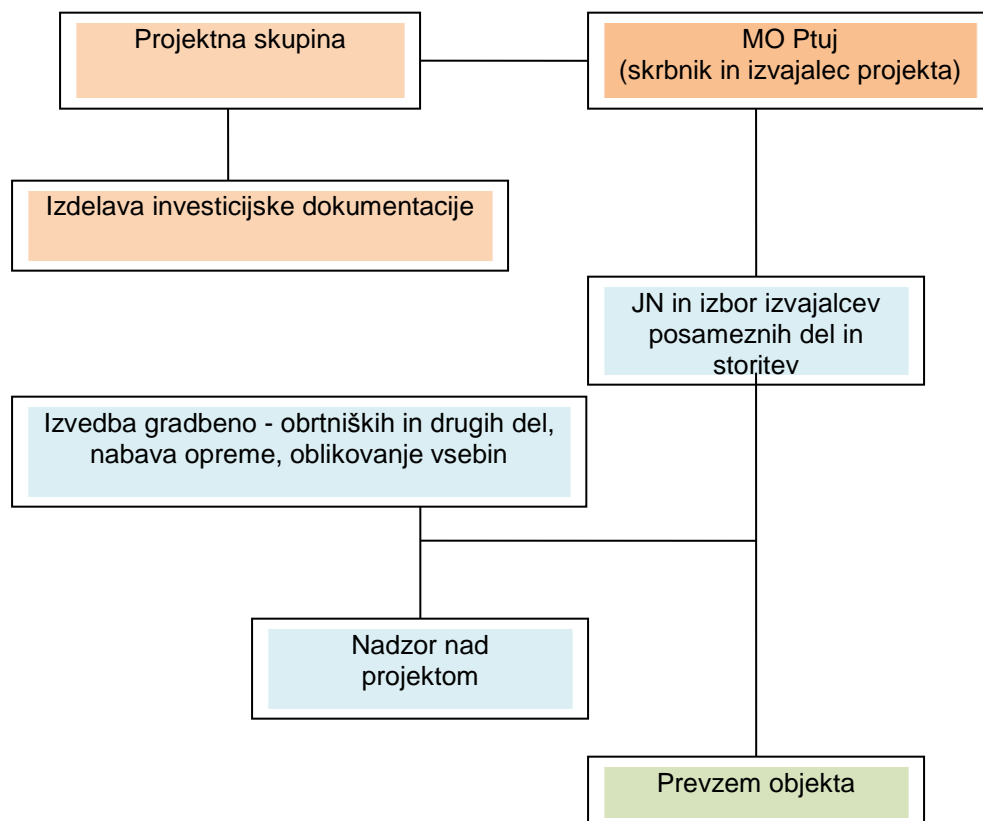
Projektna skupina

MO Ptuj
(skrbnik in izvajalec projekta)

Izdelava investicijske dokumentacije

JN in izbor izvajalcev posameznih del in storitev

Izvedba gradbeno - obrtniških in drugih del, nabava opreme, oblikovanje vsebin

Nadzor nad projektom

Prevzem objekta